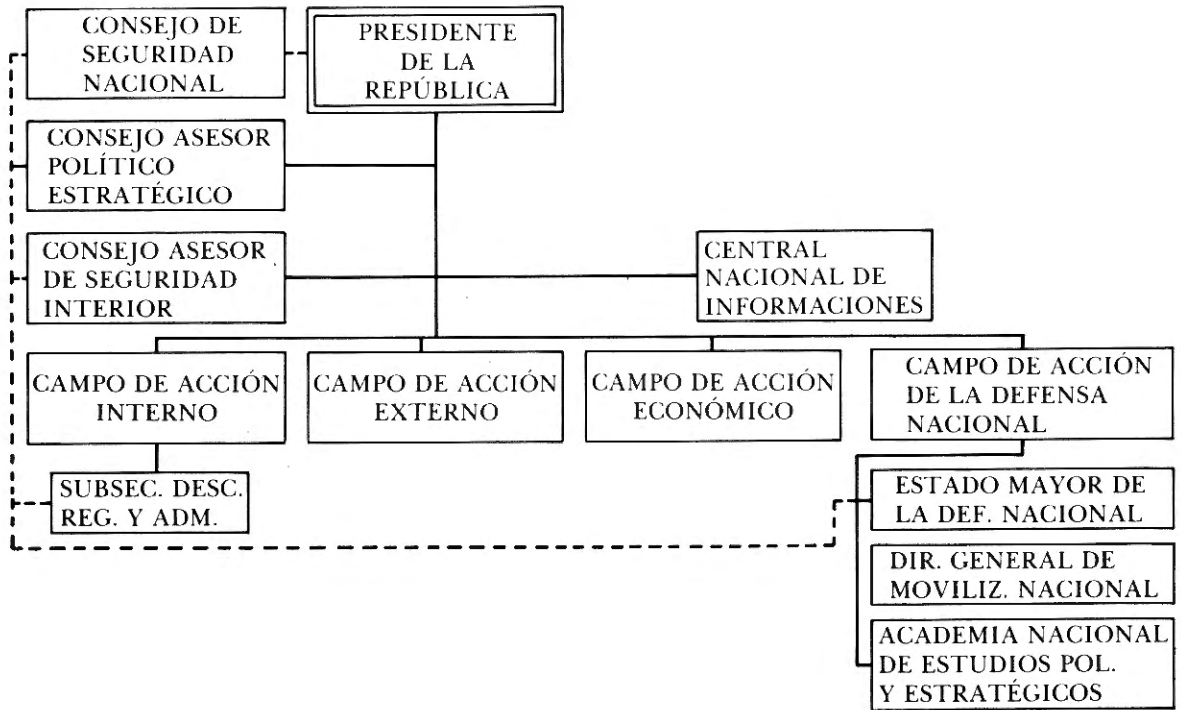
CONSEJO DE SEGURIDAD NACIONAL

PRESIDENTE DE LA REPÚBLICA

CONSEJO ASESOR POLÍTICO ESTRATÉGICO

CONSEJO ASESOR DE SEGURIDAD INTERIOR

CENTRAL NACIONAL DE INFORMACIONES

CAMPO DE ACCIÓN INTERNO

CAMPO DE ACCIÓN EXTERNO

CAMPO DE ACCIÓN ECONÓMICO

CAMPO DE ACCIÓN DE LA DEFENSA NACIONAL

SUBSEC. DESC. REG. Y ADM.

ESTADO MAYOR DE LA DEF. NACIONAL

DIR. GENERAL DE MOVILIZ. NACIONAL

ACADEMIA NACIONAL DE ESTUDIOS POL. Y ESTRATÉGICOS